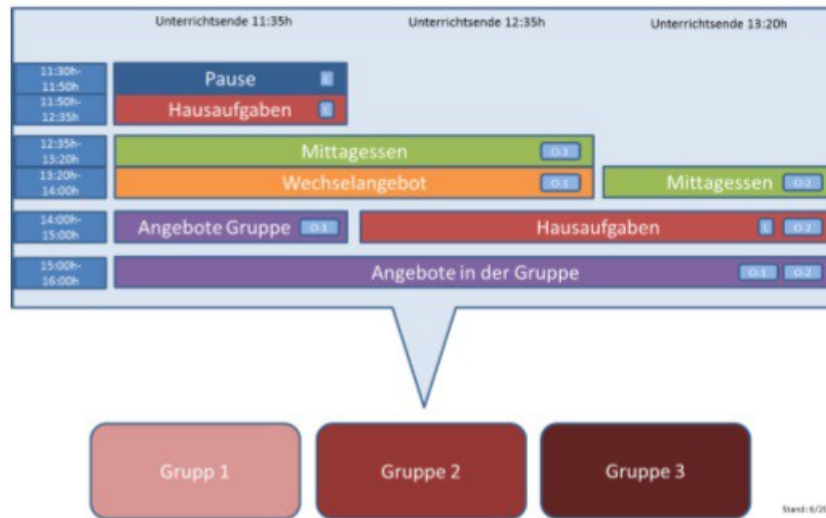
Unterrichtsende 11:35h
Unterrichtsende 12:35h
Unterrichtsende 13:20h

11:30h-11:50h
Pause
1

11:50h-12:35h
Hausaufgaben
1

12:35h-13:20h
Mittagessen
G1

13:20h-14:00h
Wechselangebot
G1
Mittagessen
G2

14:00h-15:00h
Angebote Gruppe
G1
Hausaufgaben
1
G2

15:00h-16:00h
Angebote in der Gruppe
G1
G2

Grupp 1
Gruppe 2
Gruppe 3

Stand: 6/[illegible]